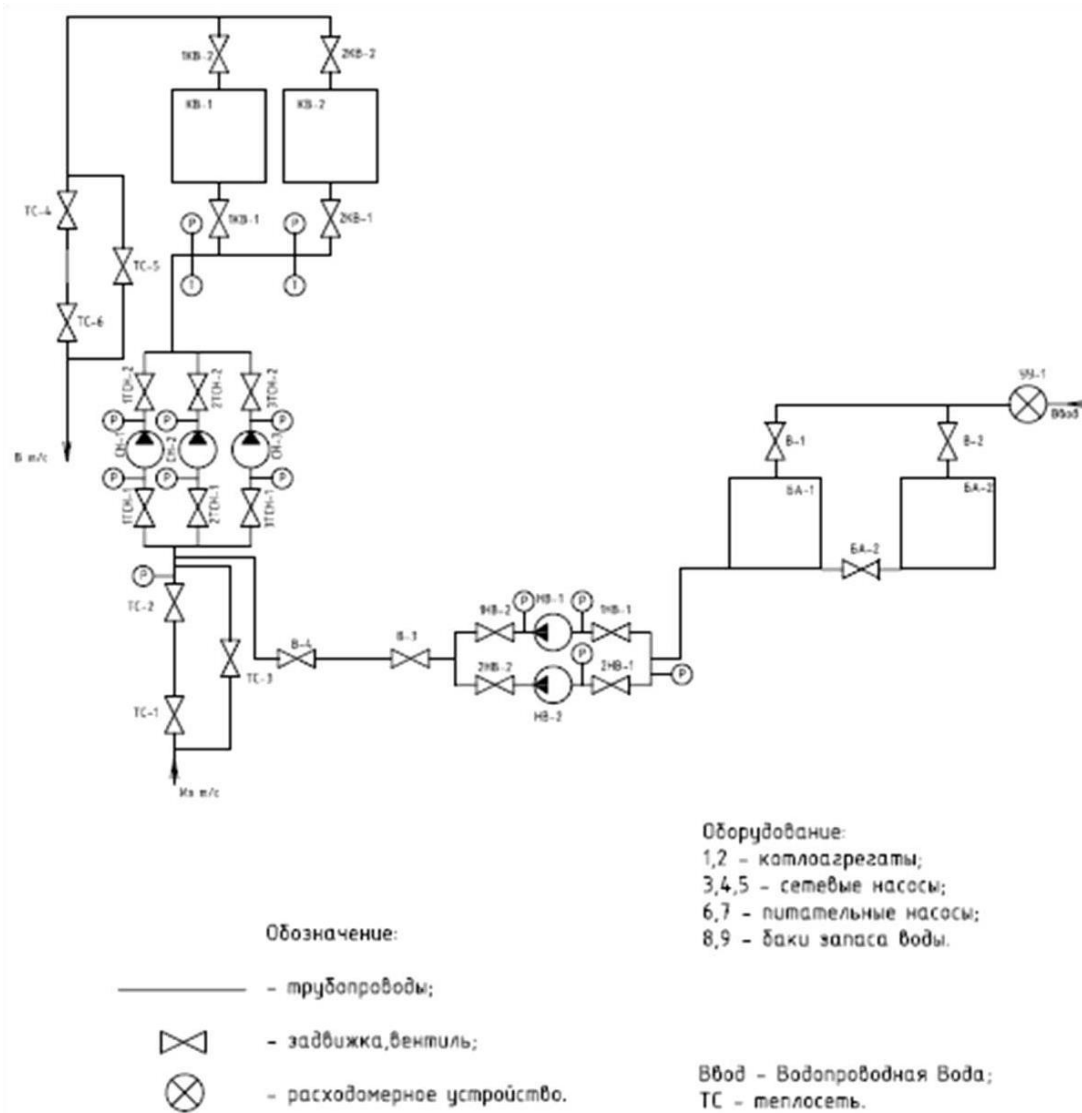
1КВ-2
2КВ-2
КВ-1
КВ-2
1КВ-1
2КВ-1
P
P
T
T
ТС-4
ТС-5
ТС-6
В т/с
1ТСН-2
2ТСН-2
3ТСН-2
СН-1
СН-2
СН-3
1ТСН-1
2ТСН-1
3ТСН-1
P
ТС-2
ТС-3
ТС-1
Из т/с
В-4
В-3
1НВ-2
НВ-1
1НВ-1
2НВ-2
НВ-2
2НВ-1
P
УУ-1
Ввод
В-1
В-2
БА-1
БА-2
БА-2

Оборудование:
1,2 - котлоагрегаты;
3,4,5 - сетевые насосы;
6,7 - питательные насосы;
8,9 - баки запаса воды.

Обозначение:
- трубопроводы;
- задвижка,вентиль;
- расходомерное устройство.

Ввод - Водопроводная Вода;
ТС - теплосеть.